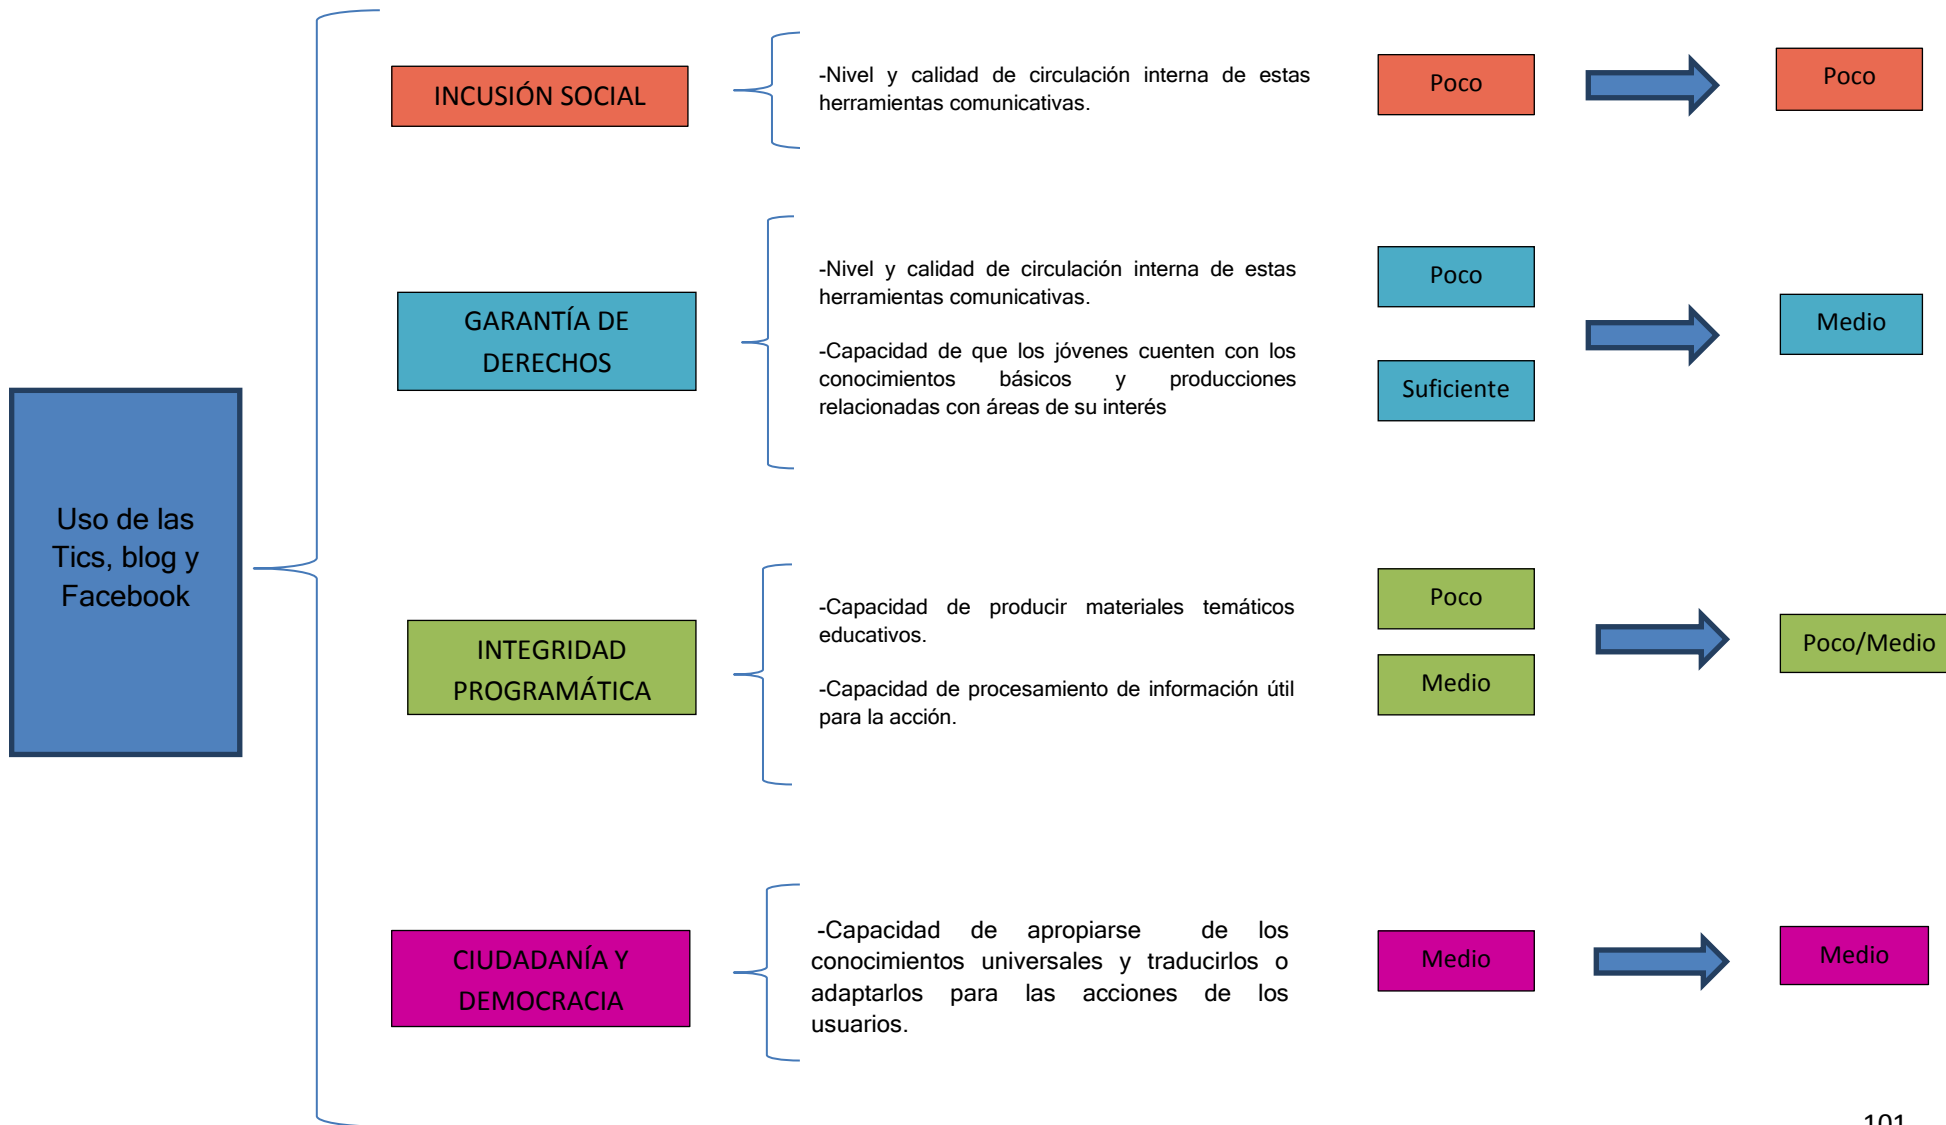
Uso de las Tics, blog y Facebook

INCUSIÓN SOCIAL

-Nivel y calidad de circulación interna de estas herramientas comunicativas.

Poco

Poco

GARANTÍA DE DERECHOS

-Nivel y calidad de circulación interna de estas herramientas comunicativas.

-Capacidad de que los jóvenes cuenten con los conocimientos básicos y producciones relacionadas con áreas de su interés

Poco

Suficiente

Medio

INTEGRIDAD PROGRAMÁTICA

-Capacidad de producir materiales temáticos educativos.

-Capacidad de procesamiento de información útil para la acción.

Poco

Medio

Poco/Medio

CIUDADANÍA Y DEMOCRACIA

-Capacidad de apropiarse de los conocimientos universales y traducirlos o adaptarlos para las acciones de los usuarios.

Medio

Medio

101